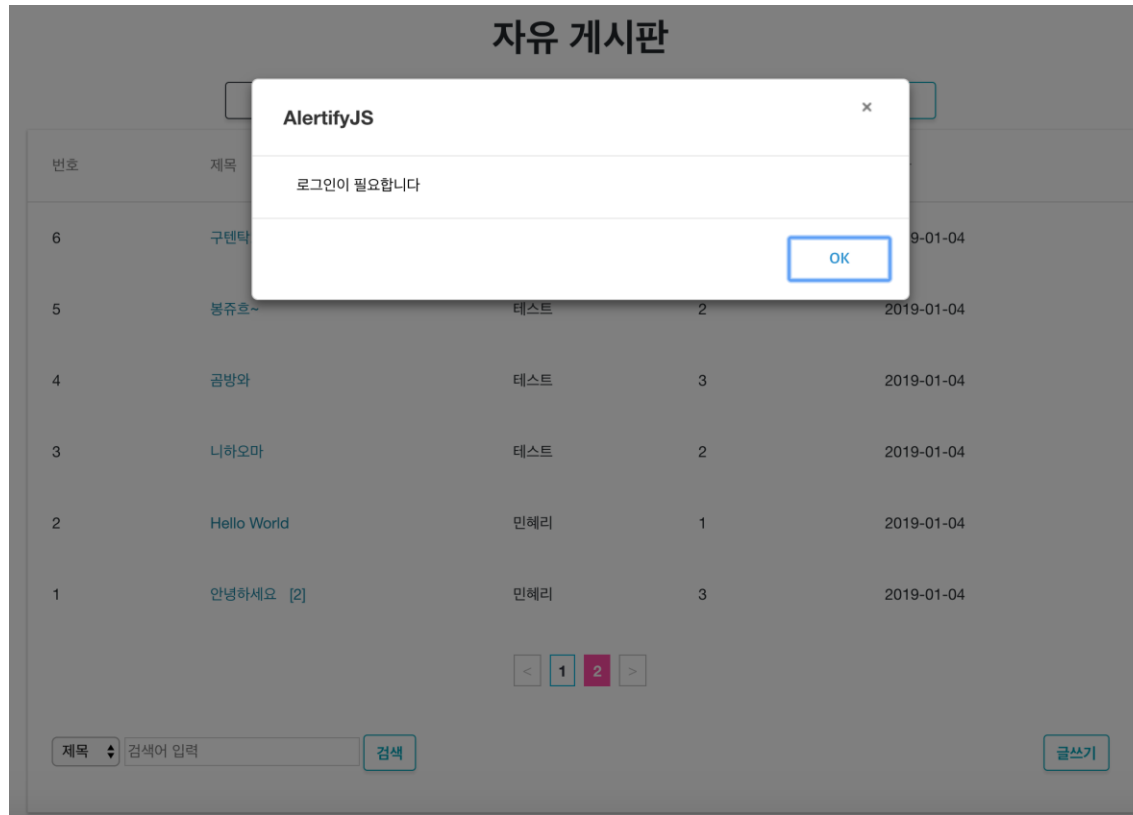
자유 게시판

AlertifyJS ×

로그인이 필요합니다

OK

| 번호 | 제목 | | | |
|---|---|---|---|---|
| 6 | 구텐탁 | | | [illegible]9-01-04 |
| 5 | 봉쥬흐~ | 테스트 | 2 | 2019-01-04 |
| 4 | 곰방와 | 테스트 | 3 | 2019-01-04 |
| 3 | 니하오마 | 테스트 | 2 | 2019-01-04 |
| 2 | Hello World | 민혜리 | 1 | 2019-01-04 |
| 1 | 안녕하세요 [2] | 민혜리 | 3 | 2019-01-04 |

< 1 2 >

제목 검색어 입력 검색

글쓰기